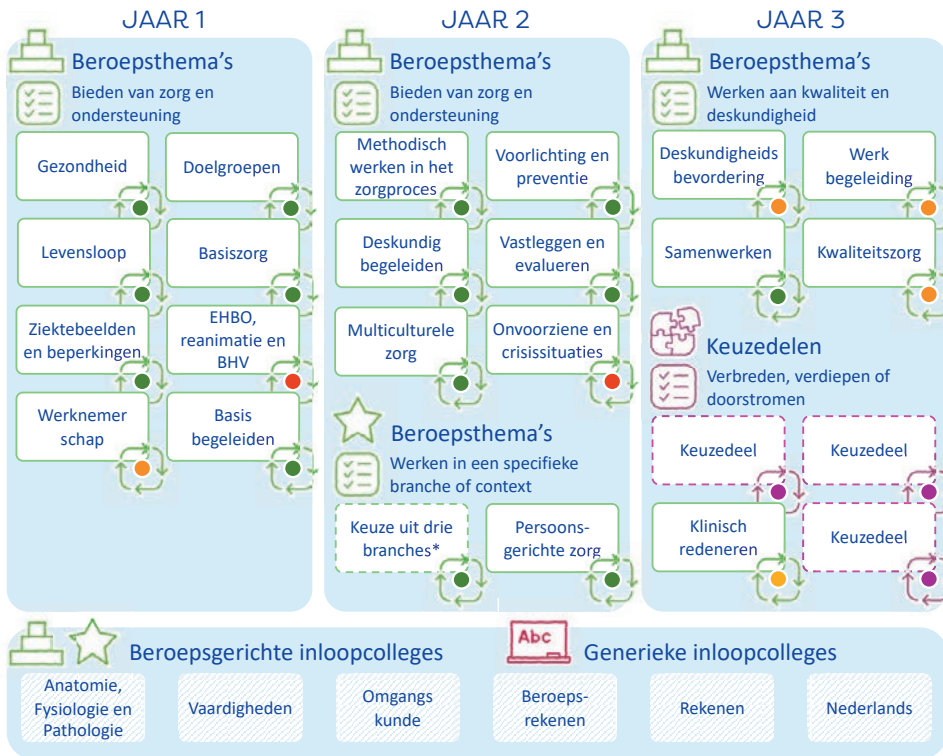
JAAR 1

Beroepsthema's

Bieden van zorg en ondersteuning

Gezondheid

Doelgroepen

Levensloop

Basiszorg

Ziektebeelden en beperkingen

EHBO, reanimatie en BHV

Werknemerschap

Basis begeleiden

JAAR 2

Beroepsthema's

Bieden van zorg en ondersteuning

Methodisch werken in het zorgproces

Voorlichting en preventie

Deskundig begeleiden

Vastleggen en evalueren

Multiculturele zorg

Onvoorziene en crisissituaties

Beroepsthema's

Werken in een specifieke branche of context

Keuze uit drie branches*

Persoonsgerichte zorg

JAAR 3

Beroepsthema's

Werken aan kwaliteit en deskundigheid

Deskundigheids bevordering

Werk begeleiding

Samenwerken

Kwaliteitszorg

Keuzedelen

Verbreden, verdiepen of doorstromen

Keuzedeel

Keuzedeel

Klinisch redeneren

Keuzedeel

Beroepsgerichte inloopcolleges

Abc

Generieke inloopcolleges

Anatomie, Fysiologie en Pathologie

Vaardigheden

Omgangs kunde

Beroepsrekenen

Rekenen

Nederlands